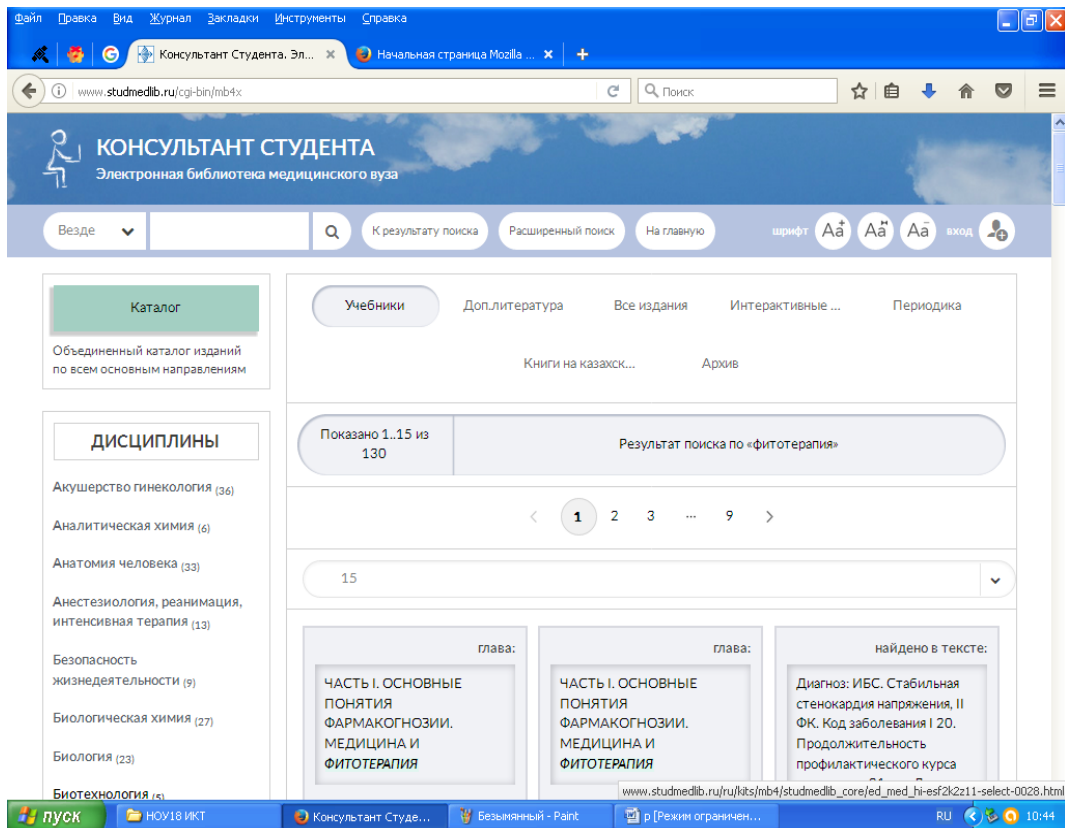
Файл Правка Вид Журнал Закладки Инструменты Справка

Консультант Студента. Эл... ×
Начальная страница Mozilla ... ×
+

www.studmedlib.ru/cgi-bin/mb4x

Поиск

КОНСУЛЬТАНТ СТУДЕНТА
Электронная библиотека медицинского вуза

Везде

К результату поиска
Расширенный поиск
На главную
шрифт Aa Aa Aa вход

Каталог
Объединенный каталог изданий по всем основным направлениям

ДИСЦИПЛИНЫ

Акушерство гинекология (36)
Аналитическая химия (6)
Анатомия человека (33)
Анестезиология, реанимация, интенсивная терапия (13)
Безопасность жизнедеятельности (9)
Биологическая химия (27)
Биология (23)
Биотехнология (5)

Учебники
Доп.литература
Все издания
Интерактивные ...
Периодика
Книги на казахск...
Архив

Показано 1..15 из 130
Результат поиска по «фитотерапия»

1 2 3 ... 9

15

глава:
ЧАСТЬ I. ОСНОВНЫЕ ПОНЯТИЯ ФАРМАКОГНОЗИИ. МЕДИЦИНА И ФИТОТЕРАПИЯ

глава:
ЧАСТЬ I. ОСНОВНЫЕ ПОНЯТИЯ ФАРМАКОГНОЗИИ. МЕДИЦИНА И ФИТОТЕРАПИЯ

найдено в тексте:
Диагноз: ИБС. Стабильная стенокардия напряжения, II ФК. Код заболевания I 20. Продолжительность профилактического курса

www.studmedlib.ru/ru/kits/mb4/studmedlib_core/ed_med_hi-esf2k2z11-select-0028.html

пуск
НОУ18 ИКТ
Консультант Студе...
Безымянный - Paint
р [Режим ограничен...
RU
10:44